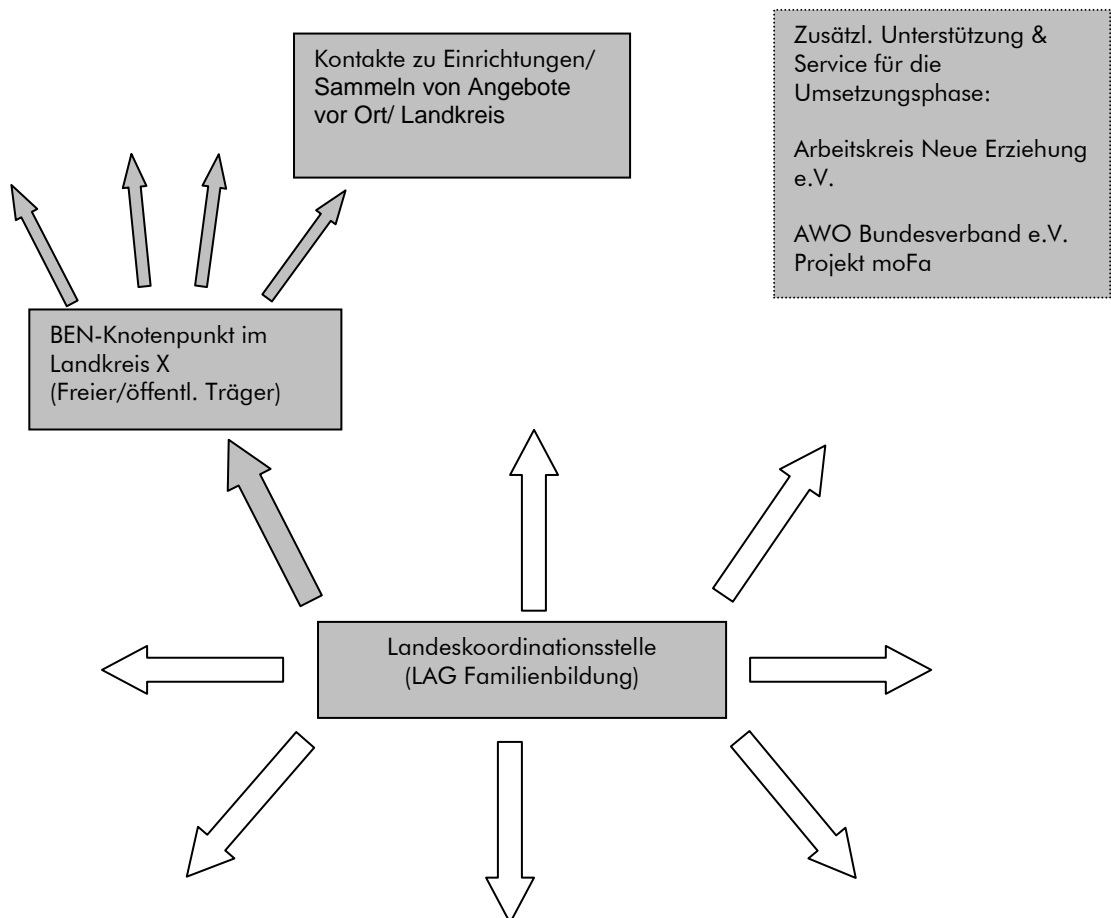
Kontakte zu Einrichtungen/ Sammeln von Angebote vor Ort/ Landkreis

Zusätzl. Unterstützung & Service für die Umsetzungsphase:

Arbeitskreis Neue Erziehung e.V.

AWO Bundesverband e.V. Projekt moFa

BEN-Knotenpunkt im Landkreis X (Freier/öffentl. Träger)

Landeskoordinationsstelle (LAG Familienbildung)